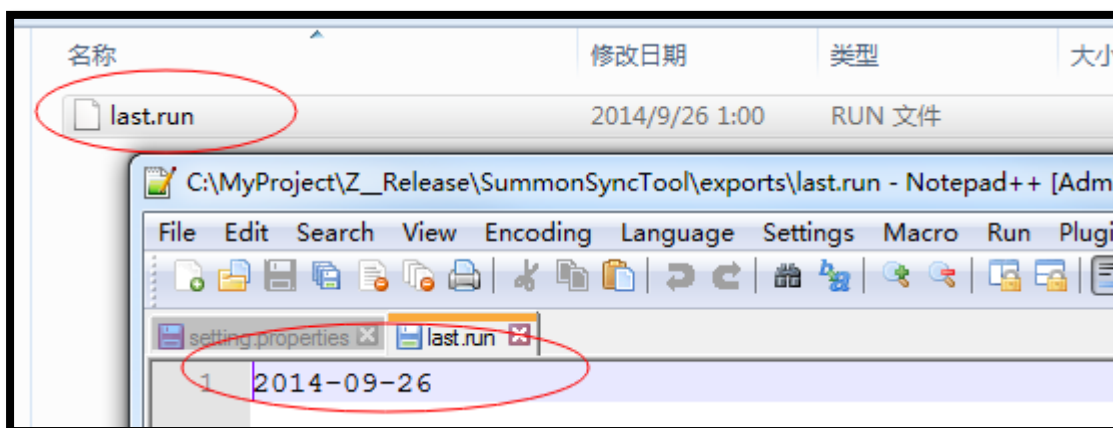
| 名称 | 修改日期 | 类型 | 大小 |
|---|---|---|---|
| last.run | 2014/9/26 1:00 | RUN 文件 | |

C:\MyProject\Z__Release\SummonSyncTool\exports\last.run - Notepad++ [Adm

File Edit Search View Encoding Language Settings Macro Run Plugi

setting.properties last.run

1 2014-09-26